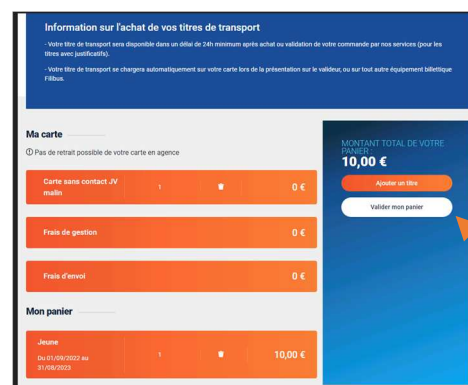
Information sur l'achat de vos titres de transport

- Votre titre de transport sera disponible dans un délai de 24h minimum après achat ou validation de votre commande par nos services (pour les titres avec justificatifs).

- Votre titre de transport se chargera automatiquement sur votre carte lors de la présentation sur le valideur, ou sur tout autre équipement billettique Fillbus.

Ma carte

ⓘ Pas de retrait possible de votre carte en agence

| Carte sans contact JV malin | 1 | 0 € |
|---|---|---|
| Frais de gestion | | 0 € |
| Frais d'envoi | | 0 € |

Mon panier

| Jeune Du 01/09/2022 au 31/08/2023 | 1 | 10,00 € |
|---|---|---|

MONTANT TOTAL DE VOTRE PANIER
10,00 €

Ajouter un titre

Valider mon panier